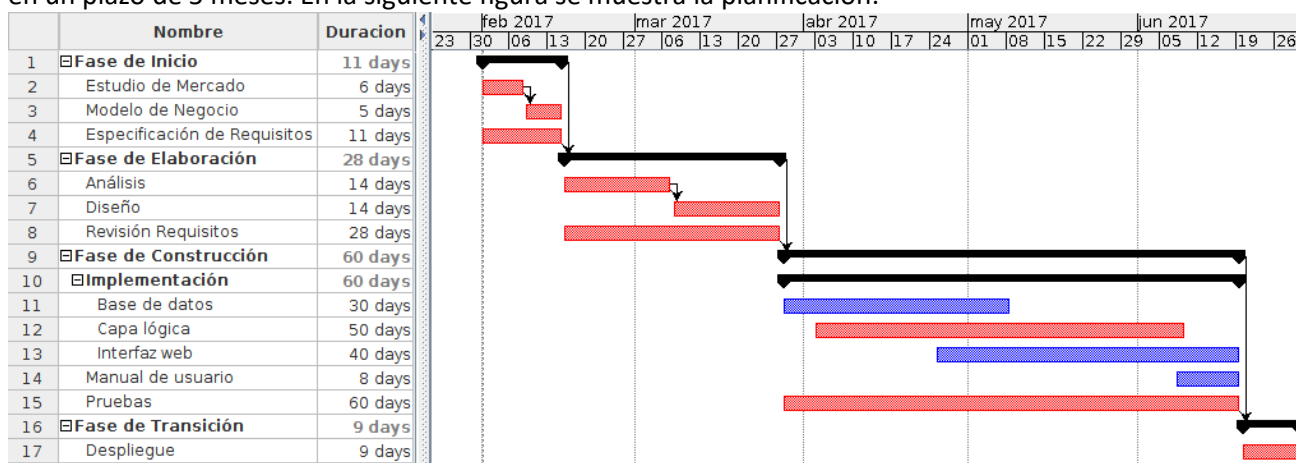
en un plazo de 5 meses. En la siguiente figura se muestra la planificación.

| | Nombre | Duracion |
|---|---|---|
| 1 | ⊟Fase de Inicio | 11 days |
| 2 | Estudio de Mercado | 6 days |
| 3 | Modelo de Negocio | 5 days |
| 4 | Especificación de Requisitos | 11 days |
| 5 | ⊟Fase de Elaboración | 28 days |
| 6 | Análisis | 14 days |
| 7 | Diseño | 14 days |
| 8 | Revisión Requisitos | 28 days |
| 9 | ⊟Fase de Construcción | 60 days |
| 10 | ⊟Implementación | 60 days |
| 11 | Base de datos | 30 days |
| 12 | Capa lógica | 50 days |
| 13 | Interfaz web | 40 days |
| 14 | Manual de usuario | 8 days |
| 15 | Pruebas | 60 days |
| 16 | ⊟Fase de Transición | 9 days |
| 17 | Despliegue | 9 days |

feb 2017 mar 2017 abr 2017 may 2017 jun 2017
23 30 06 13 20 27 06 13 20 27 03 10 17 24 01 08 15 22 29 05 12 19 26